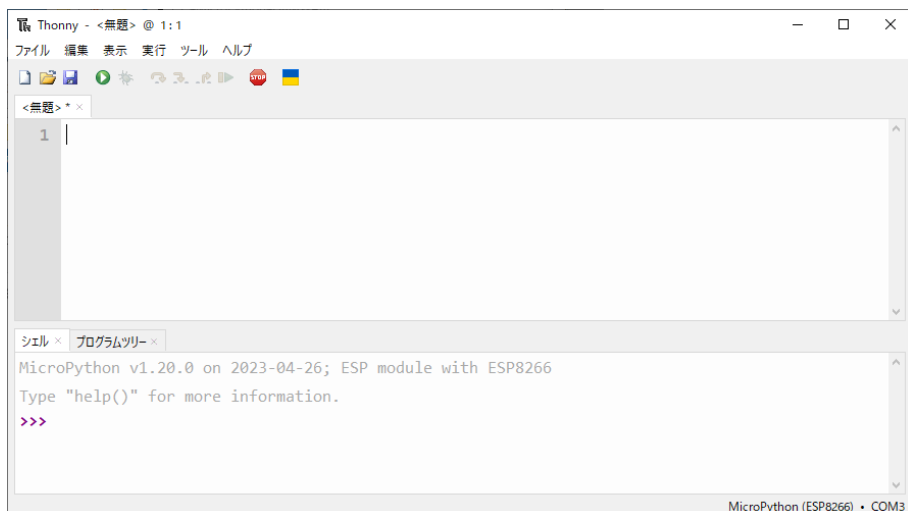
Thonny - <無題> @ 1 : 1

ファイル 編集 表示 実行 ツール ヘルプ

STOP

<無題> * ×

1

シエル × プログラムツリー ×

MicroPython v1.20.0 on 2023-04-26; ESP module with ESP8266

Type "help()" for more information.

>>>

MicroPython (ESP8266) • COM3